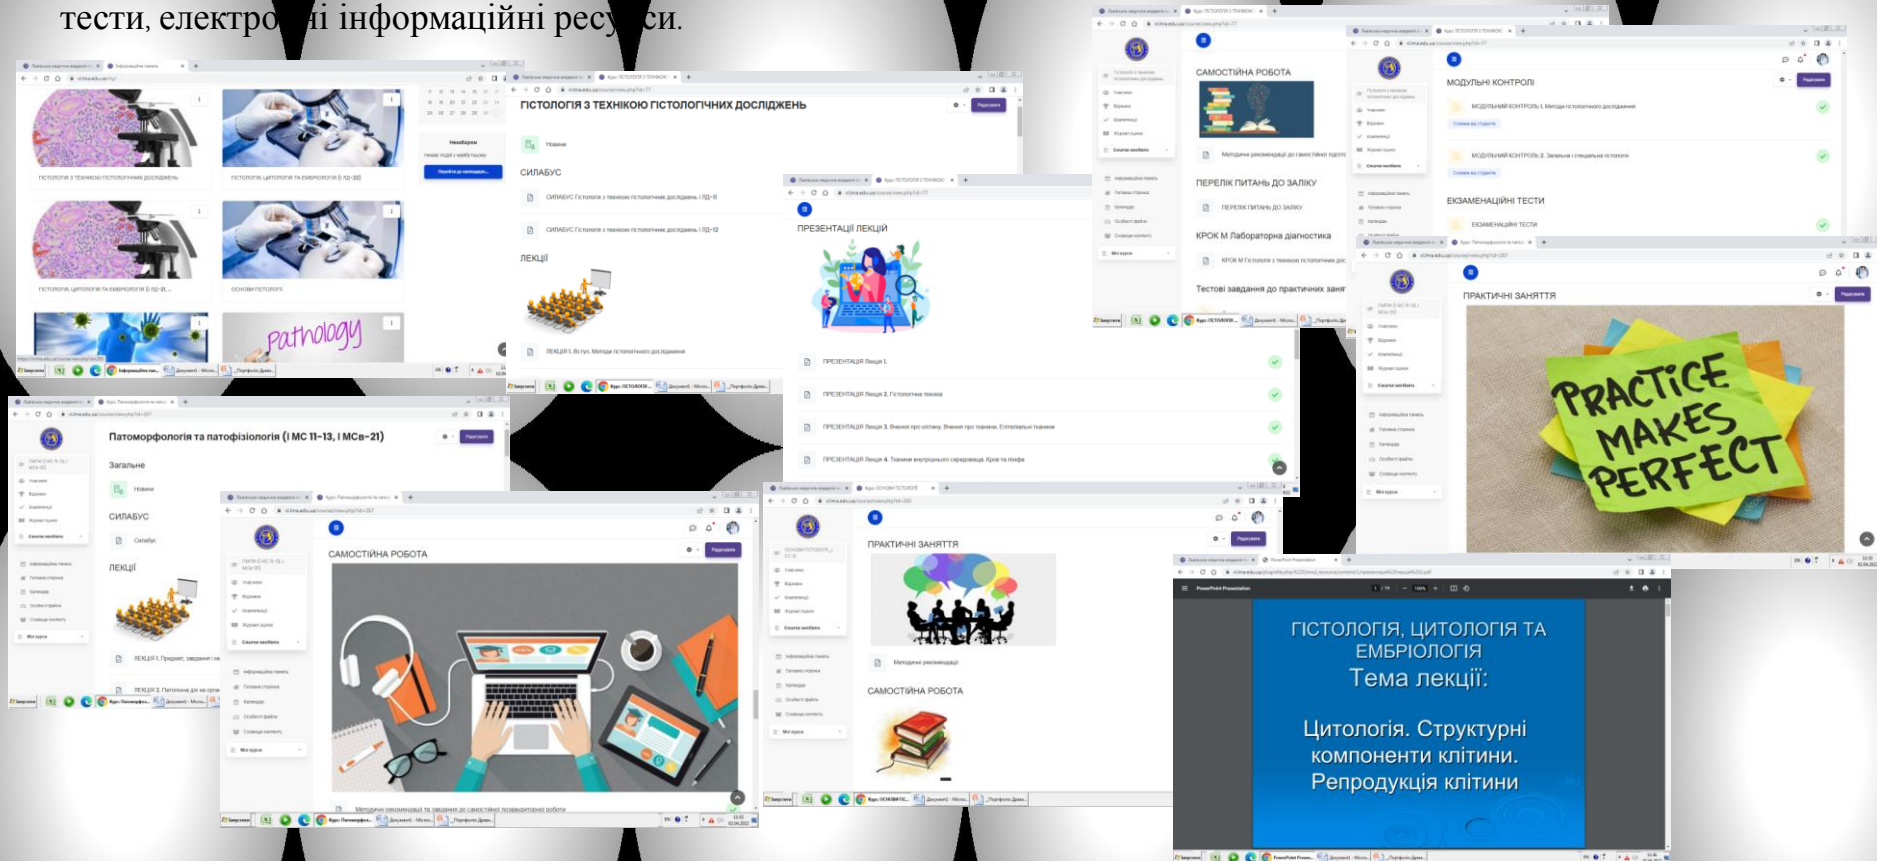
тести, електро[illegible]і інформаційні ресу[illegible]си.

ГІСТОЛОГІЯ З ТЕХНІКОЮ ГІСТОЛОГІЧНИХ ДОСЛІДЖЕНЬ

Новини

СИЛАБУС

ЛЕКЦІЇ

ЛЕКЦІЯ 1. Вступ. Методи гістологічного дослідження

Pathology

ПРЕЗЕНТАЦІЇ ЛЕКЦІЙ

ПРЕЗЕНТАЦІЯ Лекція 1.

ПРЕЗЕНТАЦІЯ Лекція 2. Гістологічна техніка

ПРЕЗЕНТАЦІЯ Лекція 3.

ПРЕЗЕНТАЦІЯ Лекція 4.

САМОСТІЙНА РОБОТА

ПЕРЕЛІК ПИТАНЬ ДО ЗАЛІКУ

ПЕРЕЛІК ПИТАНЬ ДО ЗАЛІКУ

КРОК М Лабораторна діагностика

Тестові завдання до практичних занят

МОДУЛЬНІ КОНТРОЛІ

ЕКЗАМЕНАЦІЙНІ ТЕСТИ

ЕКЗАМЕНАЦІЙНІ ТЕСТИ

ПРАКТИЧНІ ЗАНЯТТЯ

PRACTICE MAKES PERFECT

Патоморфологія та патофізіологія (І МС 11-13, І МСв-21)

Загальне

Новини

СИЛАБУС

Силабус

ЛЕКЦІЇ

САМОСТІЙНА РОБОТА

ПРАКТИЧНІ ЗАНЯТТЯ

Методичні рекомендації

САМОСТІЙНА РОБОТА

ГІСТОЛОГІЯ, ЦИТОЛОГІЯ ТА ЕМБРІОЛОГІЯ
Тема лекції:

Цитологія. Структурні компоненти клітини. Репродукція клітини